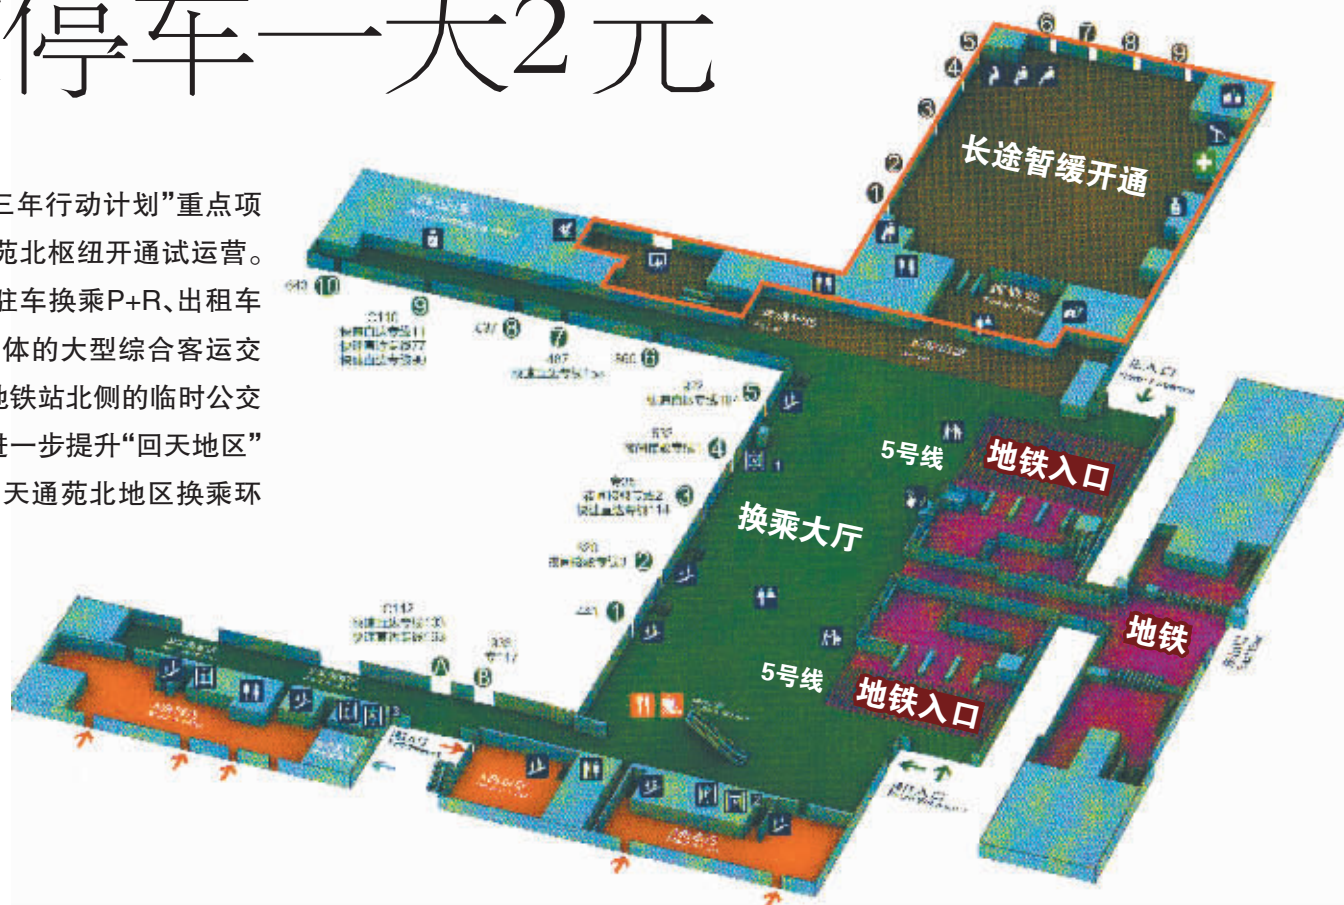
停车一天2元

三年行动计划”重点项
苑北枢纽开通试运营。
驻车换乘P+R、出租车
体的大型综合客运交
地铁站北侧的临时公交
进一步提升“回天地区”
天通苑北地区换乘环

长途暂缓开通

换乘大厅

5号线

地铁入口

5号线

地铁入口

地铁

643 10

9

8

7

6

5

4

3

2

1

A

B

1

2

3